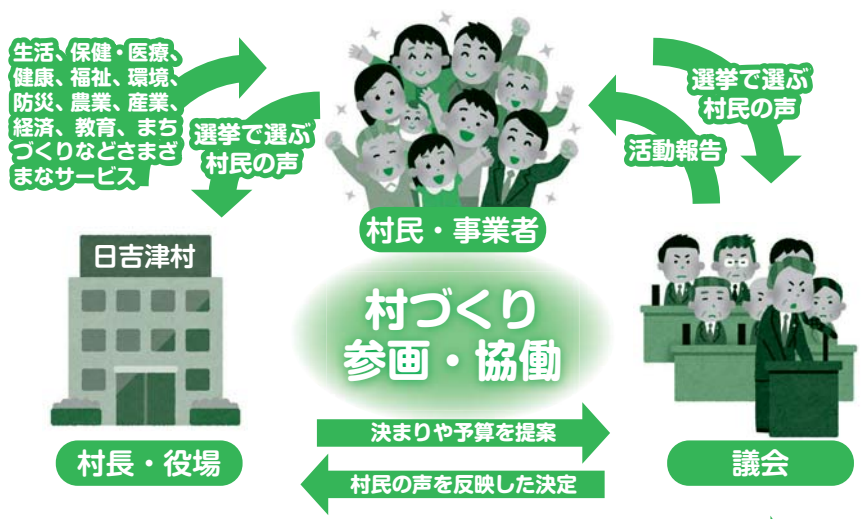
生活、保健・医療、健康、福祉、環境、防災、農業、産業、経済、教育、まちづくりなどさまざまなサービス

選挙で選ぶ村民の声

村民・事業者

選挙で選ぶ村民の声

活動報告

日吉津村

村づくり
参画・協働

決まりや予算を提案

村民の声を反映した決定

村長・役場

議会